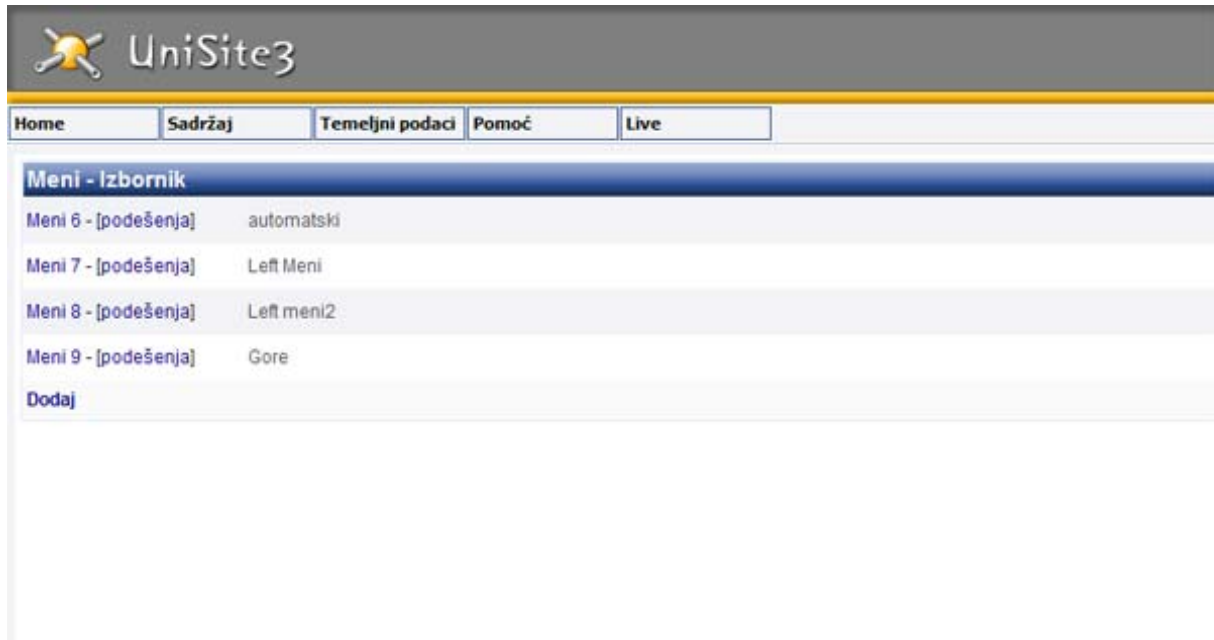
UniSite3

Home
Sadržaj
Temeljni podaci
Pomoć
Live

Meni - Izbornik

| | |
|---|---|
| Meni 6 - [podešenja] | automatski |
| Meni 7 - [podešenja] | Left Meni |
| Meni 8 - [podešenja] | Left meni2 |
| Meni 9 - [podešenja] | Gore |

Dodaj